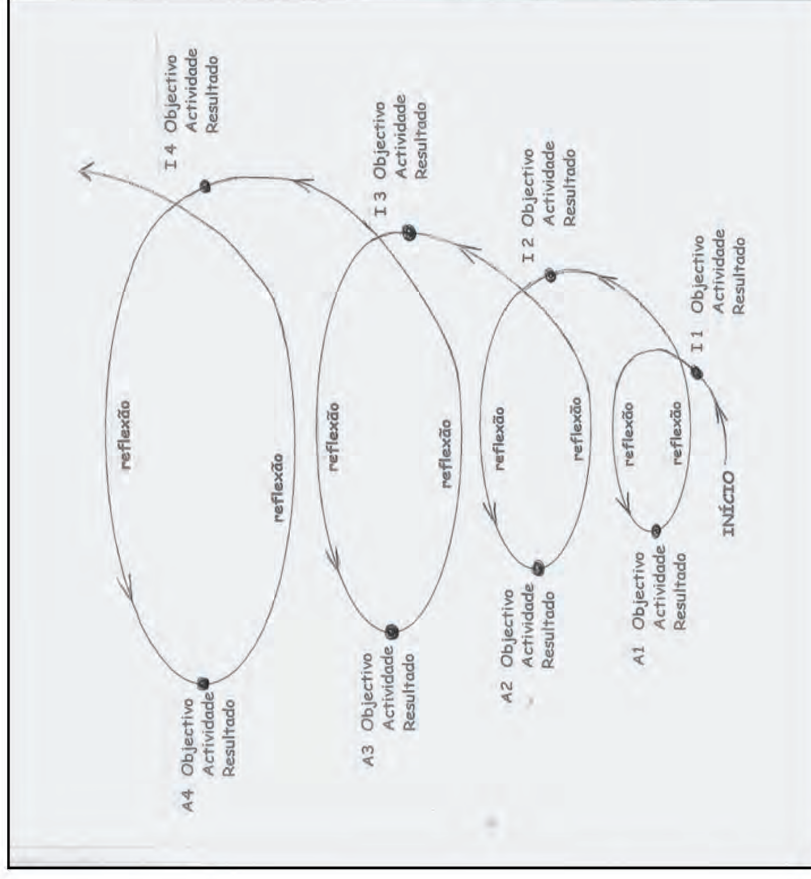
INÍCIO

I 1 Objectivo Actividade Resultado

reflexão

reflexão

A1 Objectivo Actividade Resultado

I 2 Objectivo Actividade Resultado

reflexão

reflexão

A2 Objectivo Actividade Resultado

I 3 Objectivo Actividade Resultado

reflexão

reflexão

A3 Objectivo Actividade Resultado

I 4 Objectivo Actividade Resultado

reflexão

reflexão

A4 Objectivo Actividade Resultado